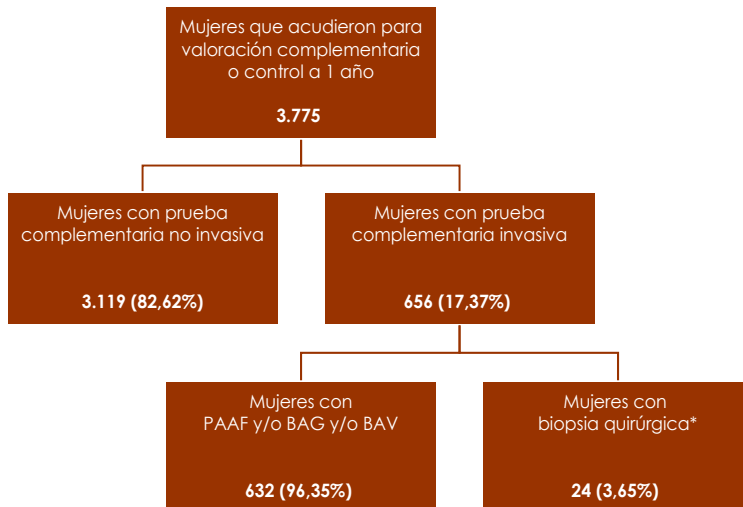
Mujeres que acudieron para valoración complementaria o control a 1 año

3.775

Mujeres con prueba complementaria no invasiva

3.119 (82,62%)

Mujeres con prueba complementaria invasiva

656 (17,37%)

Mujeres con PAAF y/o BAG y/o BAV

632 (96,35%)

Mujeres con biopsia quirúrgica*

24 (3,65%)